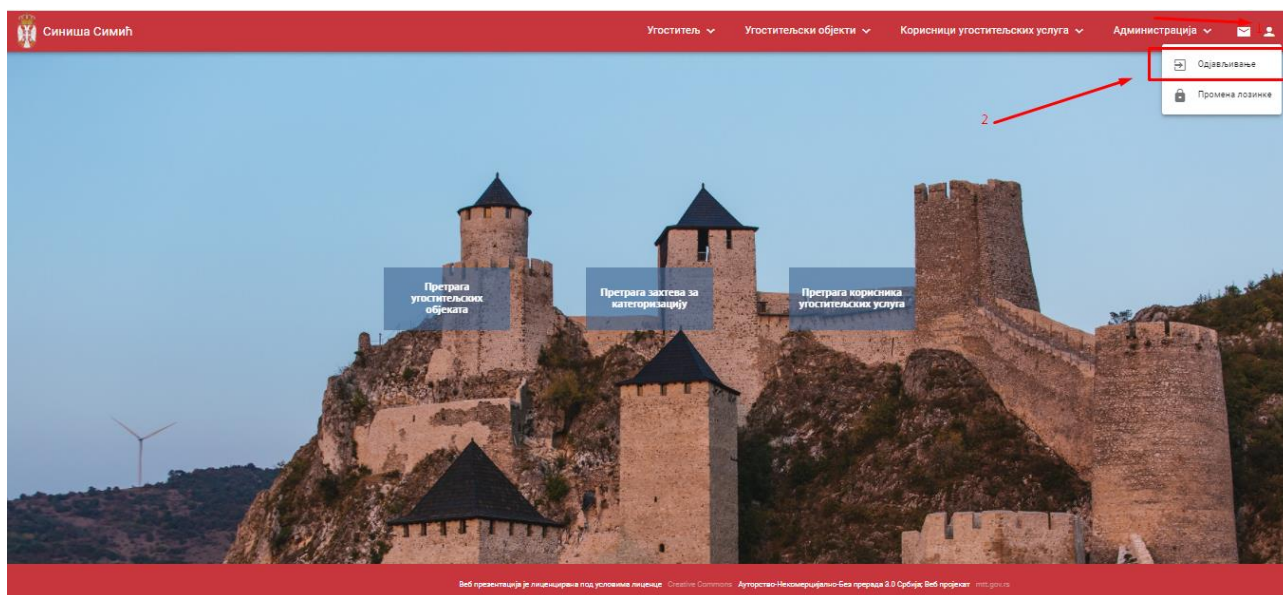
Синиша Симић

Угоститељ ⌄ Угоститељски објекти ⌄ Корисници угоститељских услуга ⌄ Администрација ⌄

Одјављивање

Промена лозинке

2

Претрага угоститељских објеката

Претрага захтева за категоризацију

Претрага корисника угоститељских услуга

Веб презентација је лиценцирана под условима лиценце Creative Commons Ауторство-Некомерцијално-Без прерада 3.0 Србија; Веб пројекат mtt.gov.rs